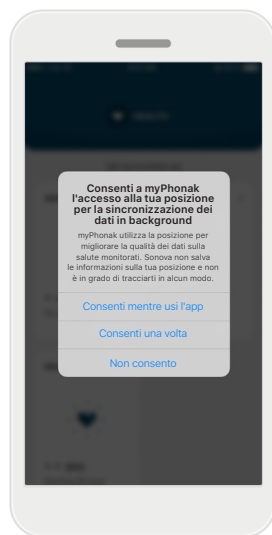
Consenti a myPhonak l'accesso alla tua posizione per la sincronizzazione dei dati in background

myPhonak utilizza la posizione per migliorare la qualità dei dati sulla salute monitorati. Sonova non salva le informazioni sulla tua posizione e non è in grado di tracciarti in alcun modo.

Consenti mentre usi l'app

Consenti una volta

Non consento